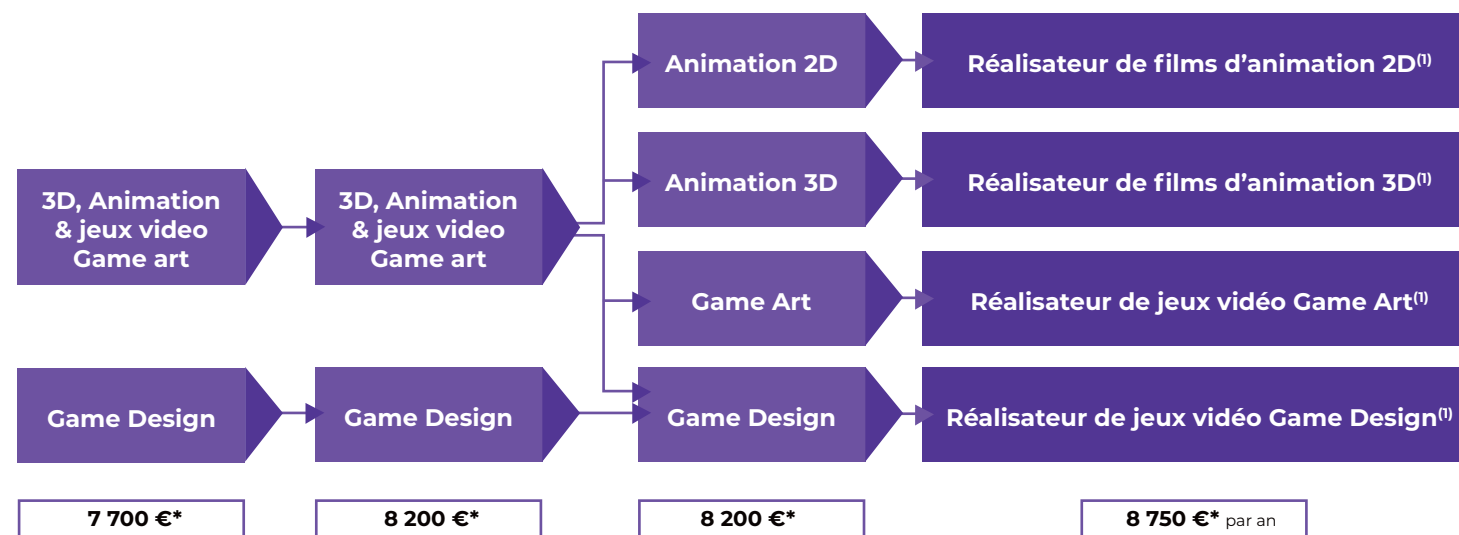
Animation 2D

Réalisateur de films d'animation 2D$^{(1)}$

3D, Animation & jeux video Game art

3D, Animation & jeux video Game art

Animation 3D

Réalisateur de films d'animation 3D$^{(1)}$

Game Art

Réalisateur de jeux vidéo Game Art$^{(1)}$

Game Design

Game Design

Game Design

Réalisateur de jeux vidéo Game Design$^{(1)}$

7 700 €*

8 200 €*

8 200 €*

8 750 €* par an